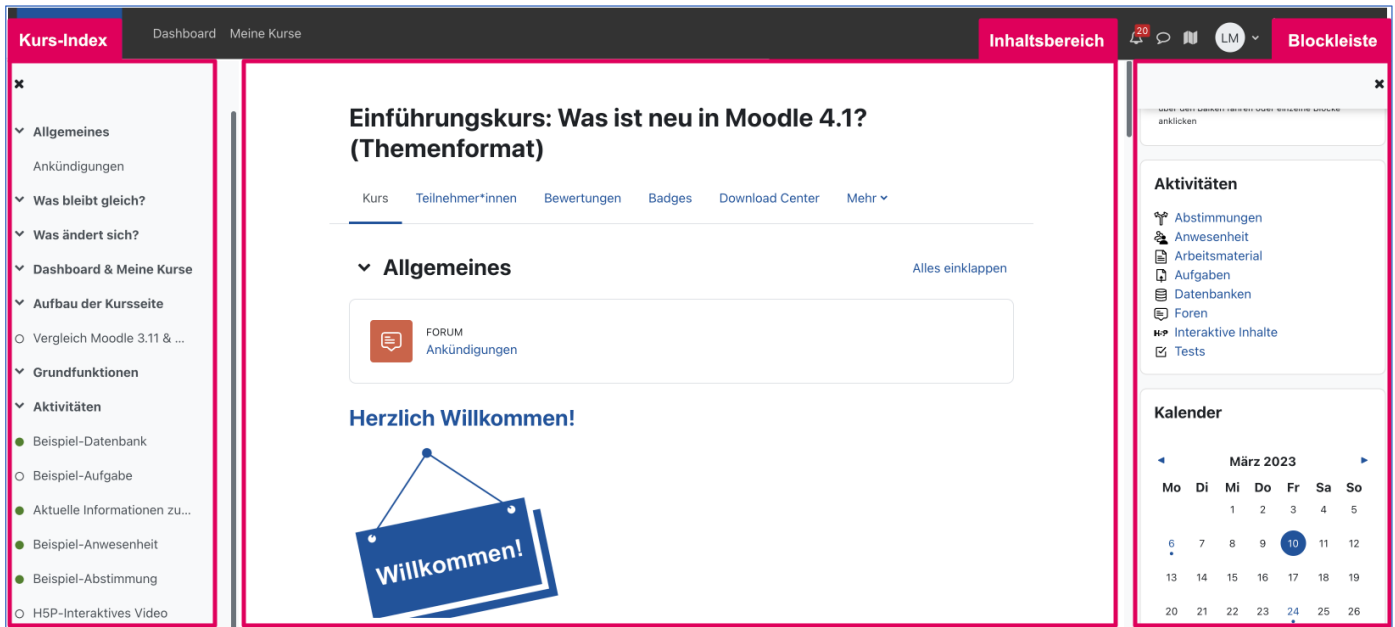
Kurs-Index

Dashboard Meine Kurse

Inhaltsbereich

20

LM

Blockleiste

✖

Allgemeines

Ankündigungen

Was bleibt gleich?

Was ändert sich?

Dashboard & Meine Kurse

Aufbau der Kursseite

Vergleich Moodle 3.11 & ...

Grundfunktionen

Aktivitäten

Beispiel-Datenbank

Beispiel-Aufgabe

Aktuelle Informationen zu...

Beispiel-Anwesenheit

Beispiel-Abstimmung

H5P-Interaktives Video

Einführungskurs: Was ist neu in Moodle 4.1? (Themenformat)

Kurs Teilnehmer*innen Bewertungen Badges Download Center Mehr

Allgemeines

Alles einklappen

FORUM
Ankündigungen

Herzlich Willkommen!

Willkommen!

✖

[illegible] anklicken

Aktivitäten

Abstimmungen
Anwesenheit
Arbeitsmaterial
Aufgaben
Datenbanken
Foren
H-P Interaktive Inhalte
Tests

Kalender

◄ März 2023 ►

| Mo | Di | Mi | Do | Fr | Sa | So |
|---|---|---|---|---|---|---|
| | | 1 | 2 | 3 | 4 | 5 |
| 6 | 7 | 8 | 9 | 10 | 11 | 12 |
| 13 | 14 | 15 | 16 | 17 | 18 | 19 |
| 20 | 21 | 22 | 23 | 24 | 25 | 26 |